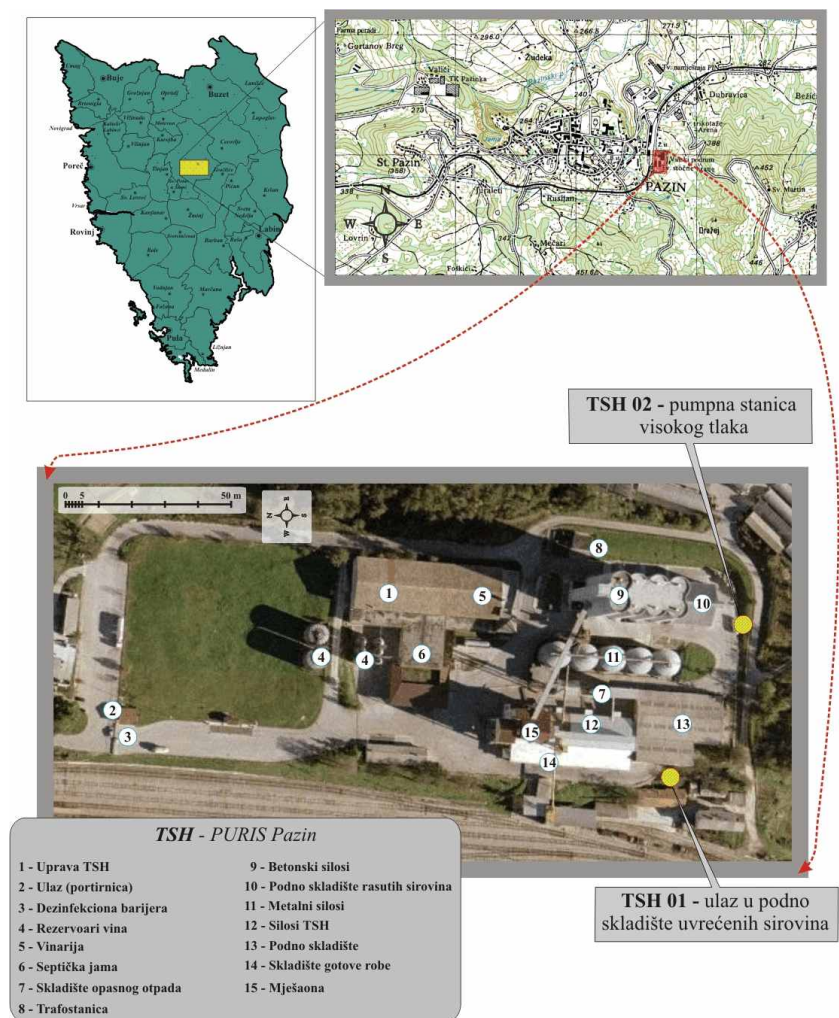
Buje
Buzet
Novigrad
Poreč
Vrsar
Rovinj
Labin
Pula
Medulin

Gortanov Brijeg
Valići
TK Pazinka
Zudeka
Dubravica
St. Pazin
PAZIN
Ruslјani
Lovrin
Mečari
Fotkići
Sv. Martin
N
E
S
W

TSH 02 - pumpna stanica visokog tlaka

0 5 50 m

1
2
3
4
4
5
6
7
8
9
10
11
12
13
14
15

TSH - PURIS Pazin

1 - Uprava TSH
2 - Ulaz (portirnica)
3 - Dezinfekciona barijera
4 - Rezervoari vina
5 - Vinarija
6 - Septička jama
7 - Skladište opasnog otpada
8 - Trafostanica

9 - Betonski silosi
10 - Podno skladište rasutih sirovina
11 - Metalni silosi
12 - Silosi TSH
13 - Podno skladište
14 - Skladište gotove robe
15 - Mješaona

TSH 01 - ulaz u podno skladište uvrećenih sirovina